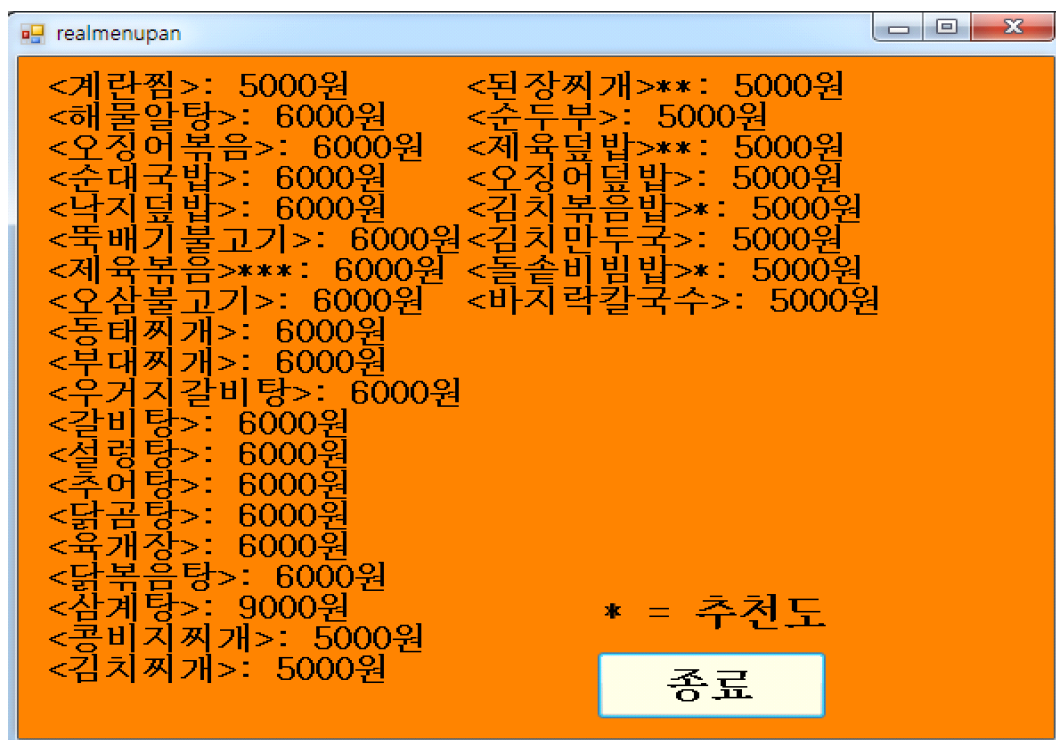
realmenupan

<계란찜>: 5000원
<해물알탕>: 6000원
<오징어볶음>: 6000원
<순대국밥>: 6000원
<낙지덮밥>: 6000원
<뚝배기불고기>: 6000원
<제육볶음>***: 6000원
<오삼불고기>: 6000원
<동태찌개>: 6000원
<부대찌개>: 6000원
<우거지갈비탕>: 6000원
<갈비탕>: 6000원
<설렁탕>: 6000원
<추어탕>: 6000원
<닭곰탕>: 6000원
<육개장>: 6000원
<닭볶음탕>: 6000원
<삼계탕>: 9000원
<콩비지찌개>: 5000원
<김치찌개>: 5000원

<된장찌개>**: 5000원
<순두부>: 5000원
<제육덮밥>**: 5000원
<오징어덮밥>: 5000원
<김치볶음밥>*: 5000원
<김치만두국>: 5000원
<돌솥비빔밥>*: 5000원
<바지락칼국수>: 5000원

* = 추천도

종료